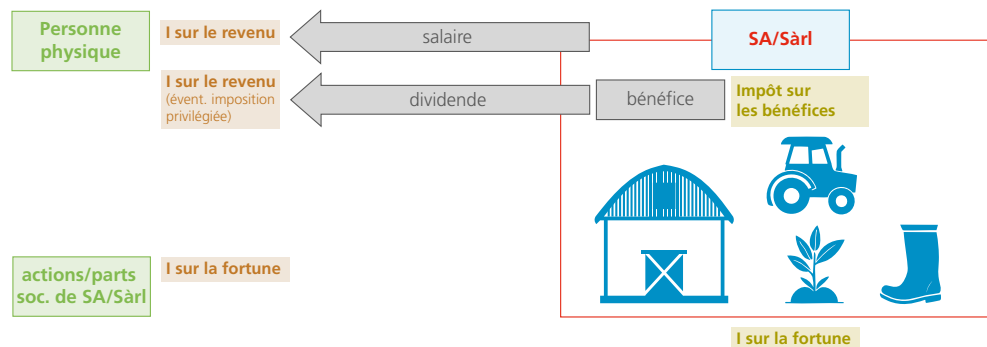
Personne physique

I sur le revenu

salaire

SA/Sàrl

I sur le revenu
(évent. imposition privilégiée)

dividende

bénéfice

Impôt sur les bénéfices

actions/parts soc. de SA/Sàrl

I sur la fortune

I sur la fortune